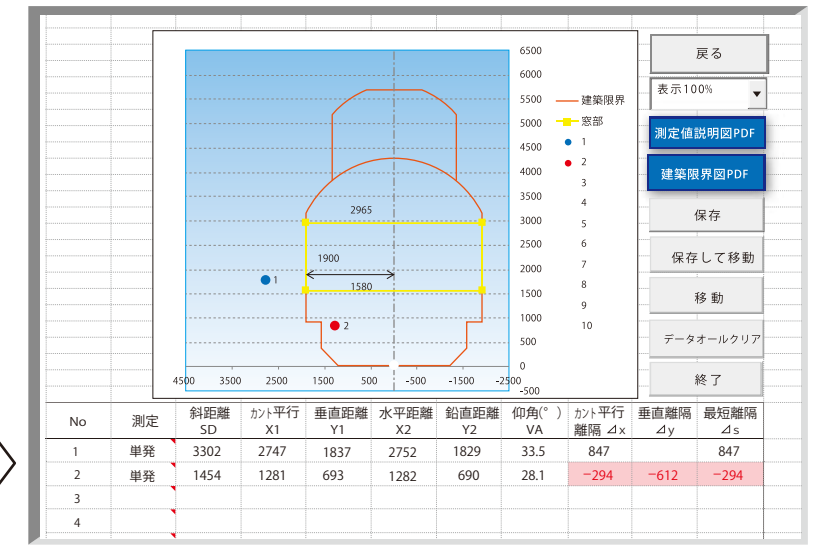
6500
6000
5500
5000
4500
4000
3500
3000
2500
2000
1500
1000
500
0
-500

4500 3500 2500 1500 500 -500 -1500 -2500

2965
1900
1580
1
2

建築限界
窓部
1
2
3
4
5
6
7
8
9
10

戻る
表示100%
測定値説明図PDF
建築限界図PDF
保存
保存して移動
移動
データオールクリア
終了

| No | 測定 | 斜距離 SD | ｶﾝﾄ平行 X1 | 垂直距離 Y1 | 水平距離 X2 | 鉛直距離 Y2 | 仰角(°) VA | ｶﾝﾄ平行 離隔 ⊿x | 垂直離隔 ⊿y | 最短離隔 ⊿s |
|---|---|---|---|---|---|---|---|---|---|---|
| 1 | 単発 | 3302 | 2747 | 1837 | 2752 | 1829 | 33.5 | 847 | | 847 |
| 2 | 単発 | 1454 | 1281 | 693 | 1282 | 690 | 28.1 | −294 | −612 | −294 |
| 3 | | | | | | | | | | |
| 4 | | | | | | | | | | |